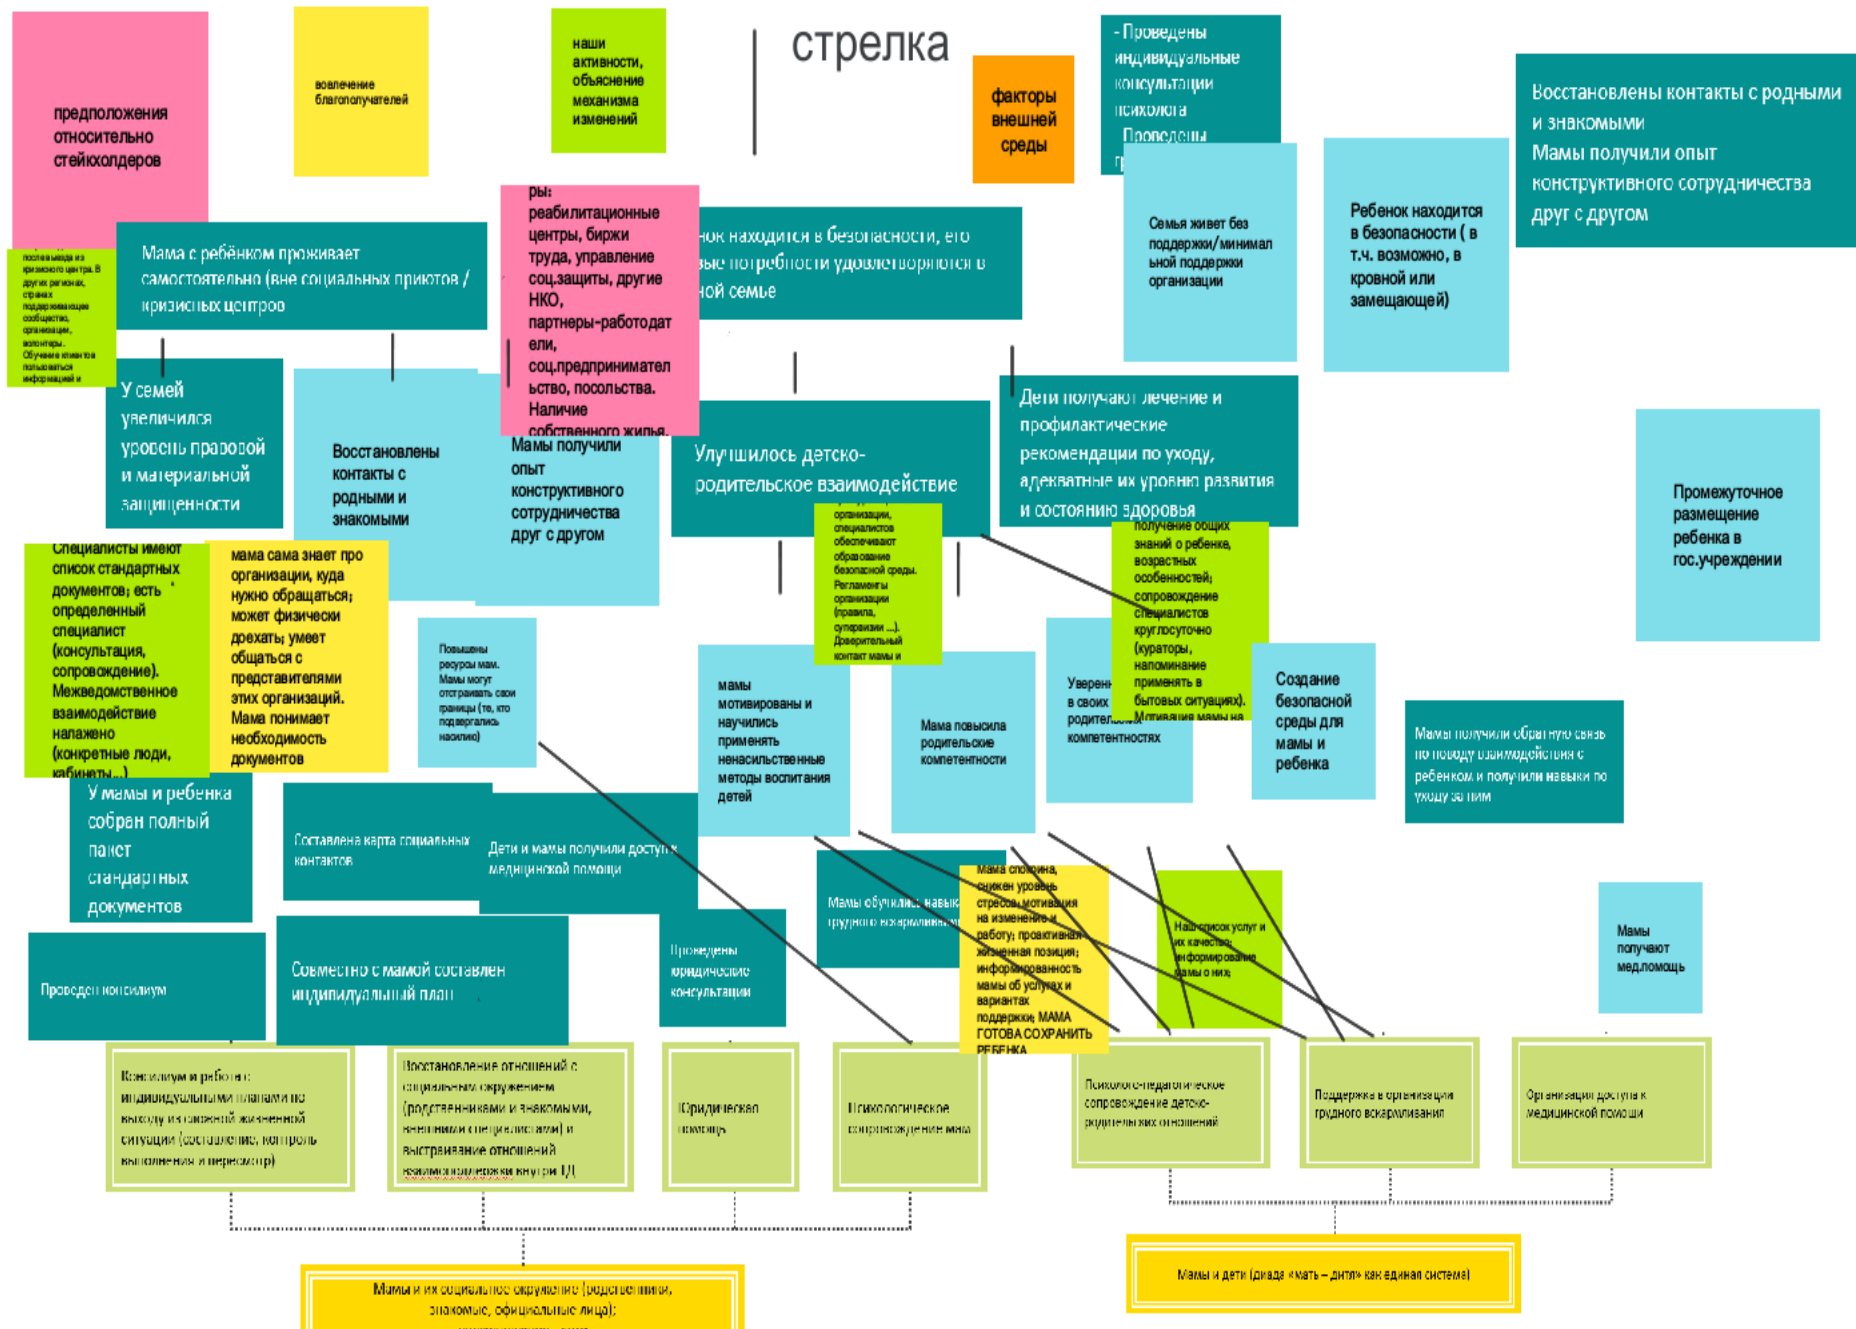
предположения относительно стейкхолдеров

вовлечение благополучателей

наши активности, объяснение механизма изменений

стрелка

факторы внешней среды

- Проведены индивидуальные консультации психолога
- Проведены
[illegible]

Восстановлены контакты с родными и знакомыми
Мамы получили опыт конструктивного сотрудничества друг с другом

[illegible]

Мама с ребёнком проживает самостоятельно (вне социальных приютов / кризисных центров

ры: реабилитационные центры, биржи труда, управление соц.защиты, другие НКО, партнеры-работодатели, соц.предприниматель­ство, посольства. Наличие собственного жилья.

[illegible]нок находится в безопасности, его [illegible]ые потребности удовлетворяются в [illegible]ной семье

Семья живет без поддержки/минимальной поддержки организации

Ребенок находится в безопасности ( в т.ч. возможно, в кровной или замещающей)

У семей увеличился уровень правовой и материальной защищенности

Восстановлены контакты с родными и знакомыми

Мамы получили опыт конструктивного сотрудничества друг с другом

Улучшилось детско-родительское взаимодействие

Дети получают лечение и профилактические рекомендации по уходу, адекватные их уровню развития и состоянию здоровья

Промежуточное размещение ребенка в гос.учреждении

Специалисты имеют список стандартных документов; есть определенный специалист (консультация, сопровождение). Межведомственное взаимодействие налажено (конкретные люди, кабинеты...)

мама сама знает про организации, куда нужно обращаться; может физически доехать; умеет общаться с представителями этих организаций. Мама понимает необходимость документов

Повышены ресурсы мам. Мамы могут отстраивать свои границы (те, кто подвергались насилию)

организации, специалистов обеспечивают образование безопасной среды. Регламенты организации (правила, супервизии ...). Доверительный контакт мамы и

получение общих знаний о ребенке, возрастных особенностей; сопровождение специалистов круглосуточно (кураторы, напоминание применять в бытовых ситуациях). Мотивация мамы на

мамы мотивированы и научились применять ненасильственные методы воспитания детей

Мама повысила родительские компетентности

Уверен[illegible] в своих родител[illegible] компетентностях

Создание безопасной среды для мамы и ребенка

Мамы получили обратную связь по поводу взаимодействия с ребенком и получили навыки по уходу за ним

У мамы и ребенка собран полный пакет стандартных документов

Составлена карта социальных контактов

Дети и мамы получили доступ к медицинской помощи

Мамы обучились навык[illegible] грудного вскармливания

Мама спокойна, снижен уровень стресса; мотивация на изменение и работу; проактивная жизненная позиция; информированность мамы об услугах и вариантах поддержки; МАМА ГОТОВА СОХРАНИТЬ РЕБЕНКА

Наш список услуг и их качество; информирование мамы о них;

Мамы получают медпомощь

Проведен консилиум

Совместно с мамой составлен индивидуальный план

Проведены юридические консультации

Консилиум и работа с индивидуальными планами по выходу из сложной жизненной ситуации (составление, контроль выполнения и пересмотр)

Восстановление отношений с социальным окружением (родственниками и знакомыми, внешними специалистами) и выстраивание отношений взаимоподдержки внутри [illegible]

Юридическая помощь

Психологическое сопровождение мам

Психолого-педагогическое сопровождение детско-родительских отношений

Поддержка в организации грудного вскармливания

Организация доступа к медицинской помощи

Мамы и их социальное окружение (родственники, знакомые, официальные лица);
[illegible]

Мамы и дети (диада «мать – дитя» как единая система)